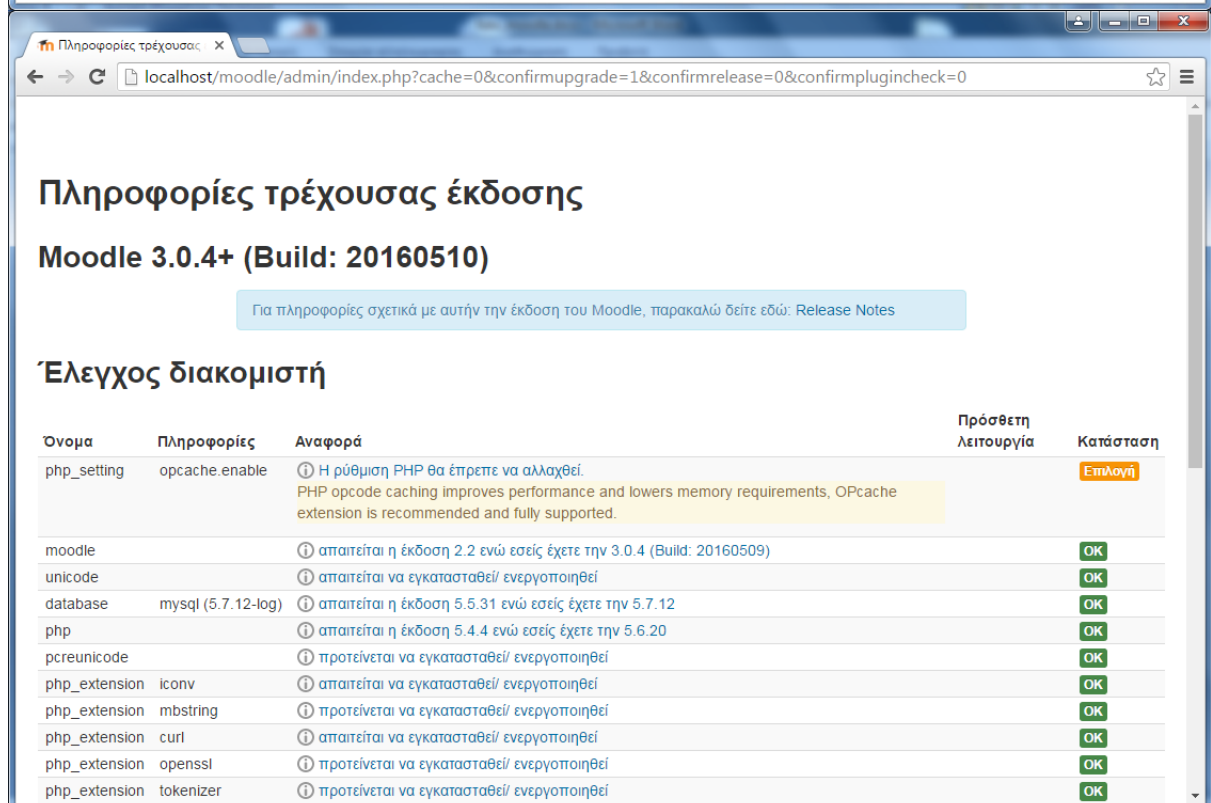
Πληροφορίες τρέχουσας

localhost/moodle/admin/index.php?cache=0&confirmupgrade=1&confirmrelease=0&confirmplugincheck=0

Πληροφορίες τρέχουσας έκδοσης

Moodle 3.0.4+ (Build: 20160510)

Για πληροφορίες σχετικά με αυτήν την έκδοση του Moodle, παρακαλώ δείτε εδώ: Release Notes

Έλεγχος διακομιστή

| Όνομα | Πληροφορίες | Αναφορά | Πρόσθετη λειτουργία | Κατάσταση |
|---|---|---|---|---|
| php_setting | opcache.enable | Η ρύθμιση PHP θα έπρεπε να αλλαχθεί. PHP opcode caching improves performance and lowers memory requirements, OPcache extension is recommended and fully supported. | | Επιλογή |
| moodle | | απαιτείται η έκδοση 2.2 ενώ εσείς έχετε την 3.0.4 (Build: 20160509) | | OK |
| unicode | | απαιτείται να εγκατασταθεί/ ενεργοποιηθεί | | OK |
| database | mysql (5.7.12-log) | απαιτείται η έκδοση 5.5.31 ενώ εσείς έχετε την 5.7.12 | | OK |
| php | | απαιτείται η έκδοση 5.4.4 ενώ εσείς έχετε την 5.6.20 | | OK |
| pcreunicode | | προτείνεται να εγκατασταθεί/ ενεργοποιηθεί | | OK |
| php_extension | iconv | απαιτείται να εγκατασταθεί/ ενεργοποιηθεί | | OK |
| php_extension | mbstring | προτείνεται να εγκατασταθεί/ ενεργοποιηθεί | | OK |
| php_extension | curl | απαιτείται να εγκατασταθεί/ ενεργοποιηθεί | | OK |
| php_extension | openssl | προτείνεται να εγκατασταθεί/ ενεργοποιηθεί | | OK |
| php_extension | tokenizer | προτείνεται να εγκατασταθεί/ ενεργοποιηθεί | | OK |